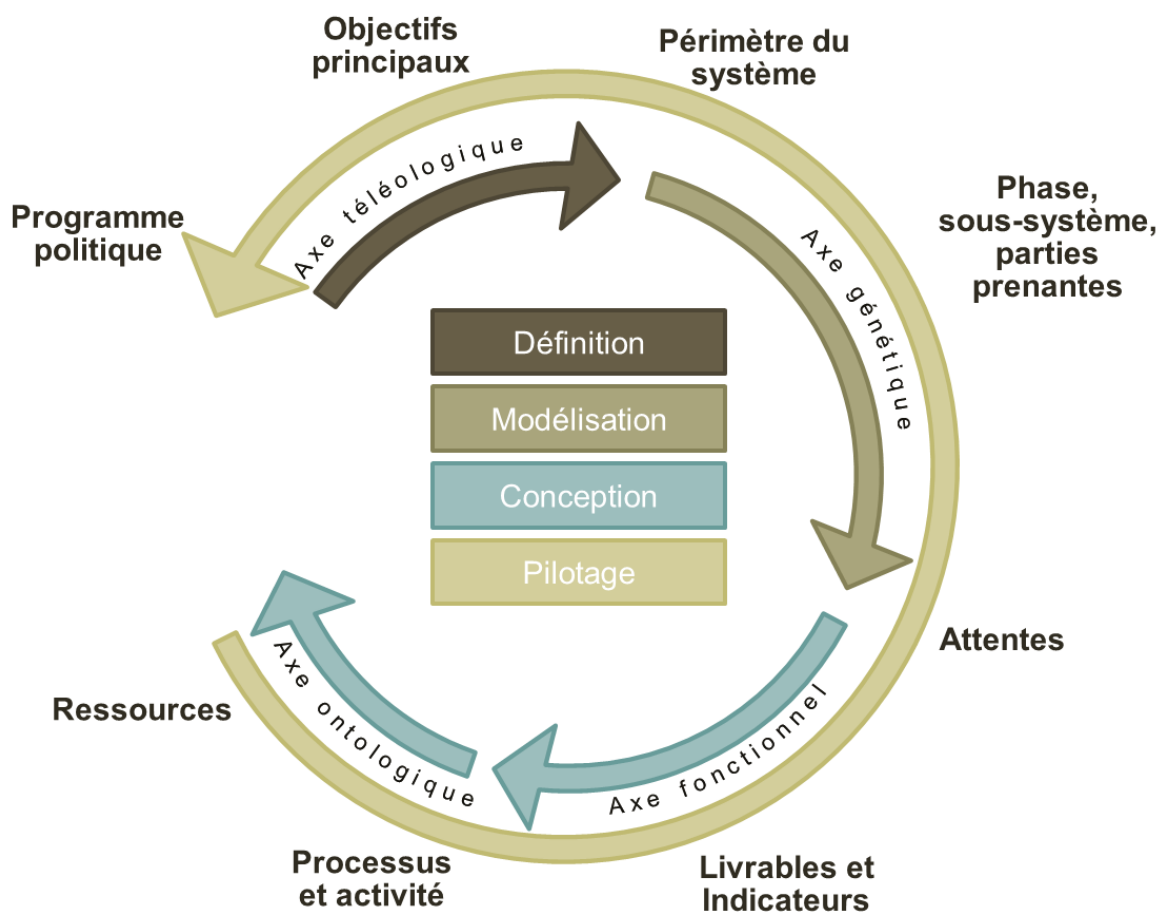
Objectifs principaux

Périmètre du système

Programme politique

Axe téléologique

Axe génétique

Phase, sous-système, parties prenantes

Définition

Modélisation

Conception

Pilotage

Attentes

Axe ontologique

Axe fonctionnel

Ressources

Processus et activité

Livrables et Indicateurs